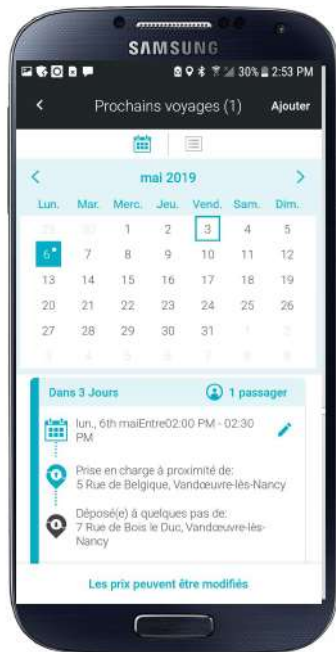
SAMSUNG

30% 2:53 PM

Prochains voyages (1)

Ajouter

mai 2019

| Lun. | Mar. | Merc. | Jeu. | Vend. | Sam. | Dim. |
|---|---|---|---|---|---|---|
| 29 | 30 | 1 | 2 | 3 | 4 | 5 |
| 6 | 7 | 8 | 9 | 10 | 11 | 12 |
| 13 | 14 | 15 | 16 | 17 | 18 | 19 |
| 20 | 21 | 22 | 23 | 24 | 25 | 26 |
| 27 | 28 | 29 | 30 | 31 | 1 | 2 |
| 3 | 4 | 5 | 6 | 7 | 8 | 9 |

Dans 3 Jours

1 passager

lun., 6th maiEntre02:00 PM - 02:30 PM

Prise en charge à proximité de:
5 Rue de Belgique, Vandœuvre-lès-Nancy

Déposé(e) à quelques pas de:
7 Rue de Bois le Duc, Vandœuvre-lès-Nancy

Les prix peuvent être modifiés